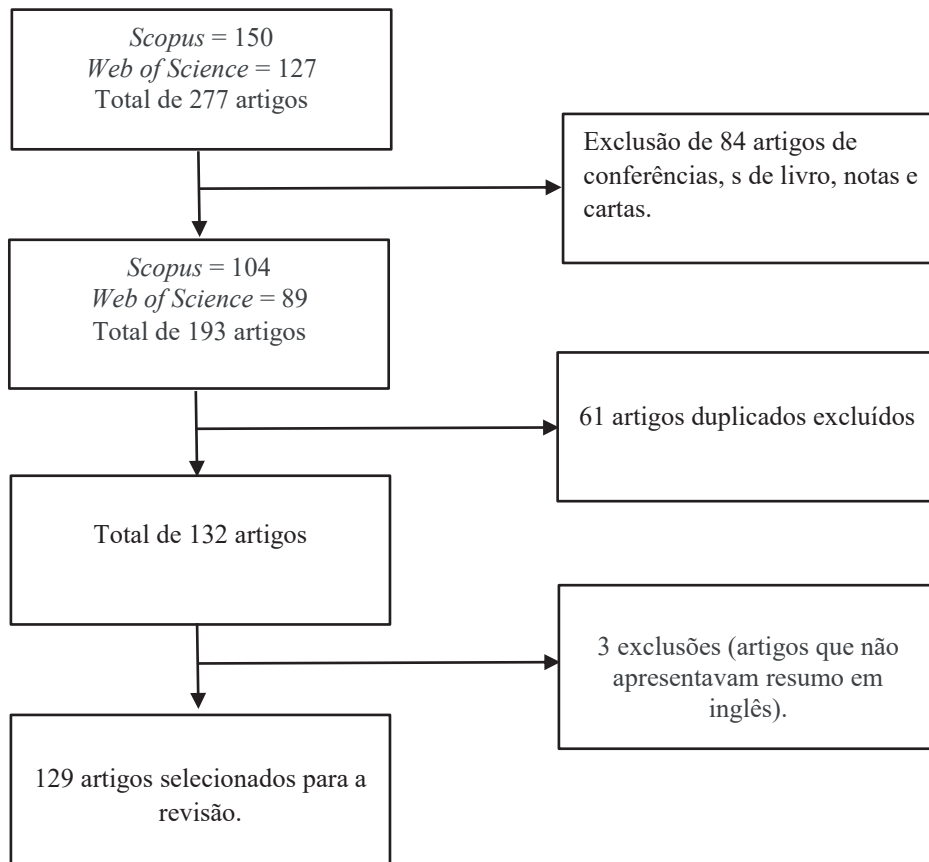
*Scopus* = 150
*Web of Science* = 127
Total de 277 artigos

Exclusão de 84 artigos de conferências, s de livro, notas e cartas.

*Scopus* = 104
*Web of Science* = 89
Total de 193 artigos

61 artigos duplicados excluídos

Total de 132 artigos

3 exclusões (artigos que não apresentavam resumo em inglês).

129 artigos selecionados para a revisão.